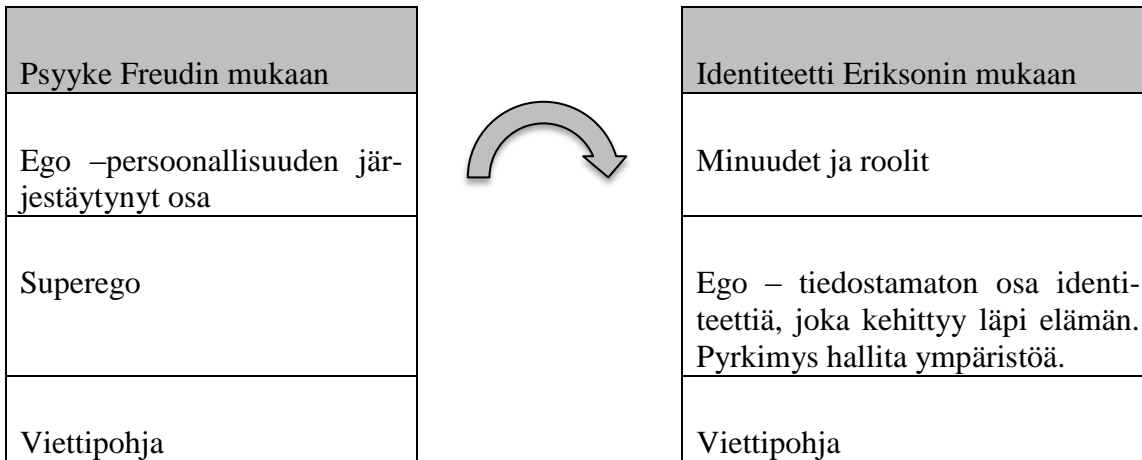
| Psyyke Freudin mukaan |
|---|
| Ego –persoonallisuuden järjestäytynyt osa |
| Superego |
| Viettipohja |

| Identiteetti Eriksonin mukaan |
|---|
| Minuudet ja roolit |
| Ego – tiedostamaton osa identiteettiä, joka kehittyy läpi elämän. Pyrkimys hallita ympäristöä. |
| Viettipohja |